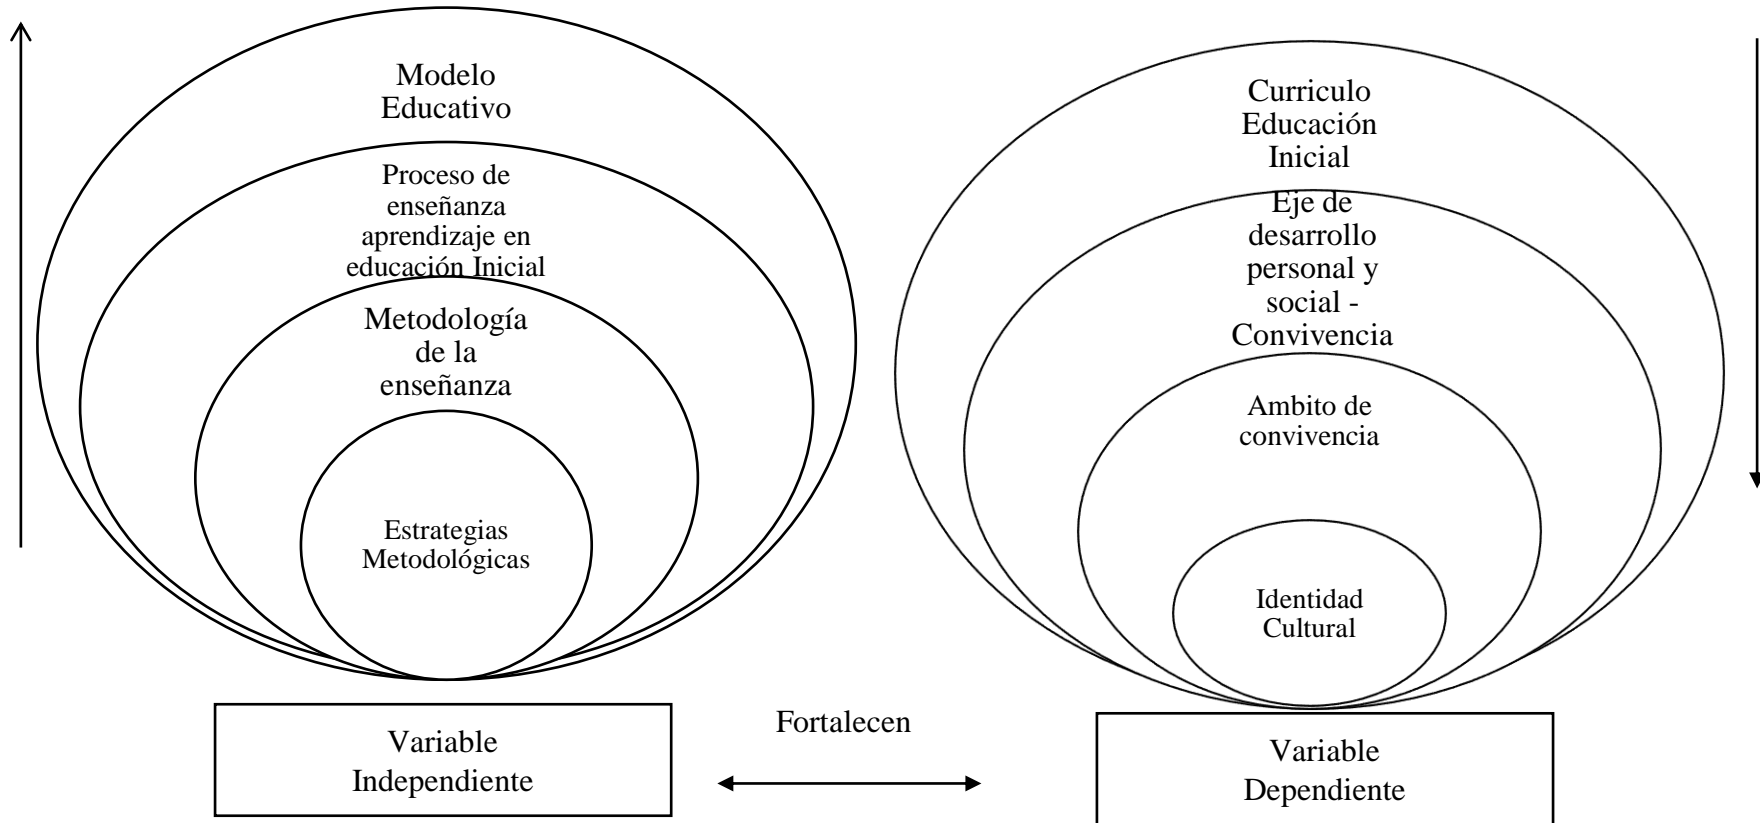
Modelo Educativo

Proceso de enseñanza aprendizaje en educación Inicial

Metodología de la enseñanza

Estrategias Metodológicas

Curriculo Educación Inicial

Eje de desarrollo personal y social - Convivencia

Ambito de convivencia

Identidad Cultural

Variable Independiente

Fortalecen

Variable Dependiente